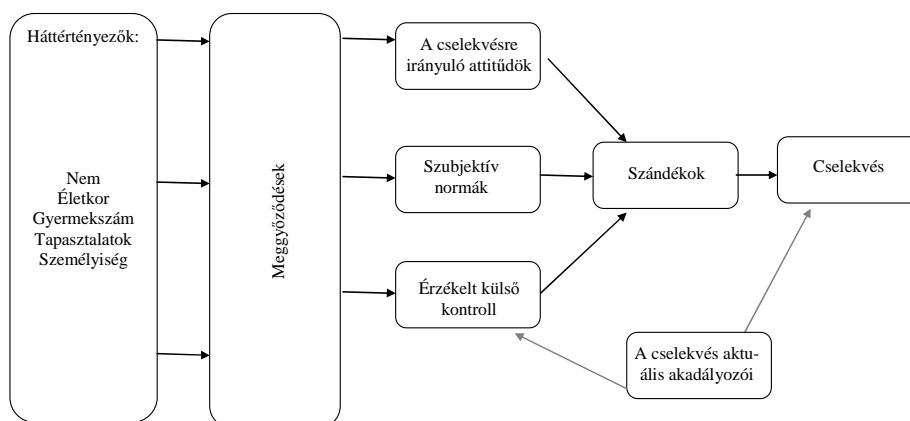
Háttértényezők:

Nem
Életkor
Gyermekszám
Tapasztalatok
Személyiség

Meggyőződések

A cselekvésre irányuló attitűdök

Szubjektív normák

Érzékelt külső kontroll

Szándékok

Cselekvés

A cselekvés aktuális akadályozói